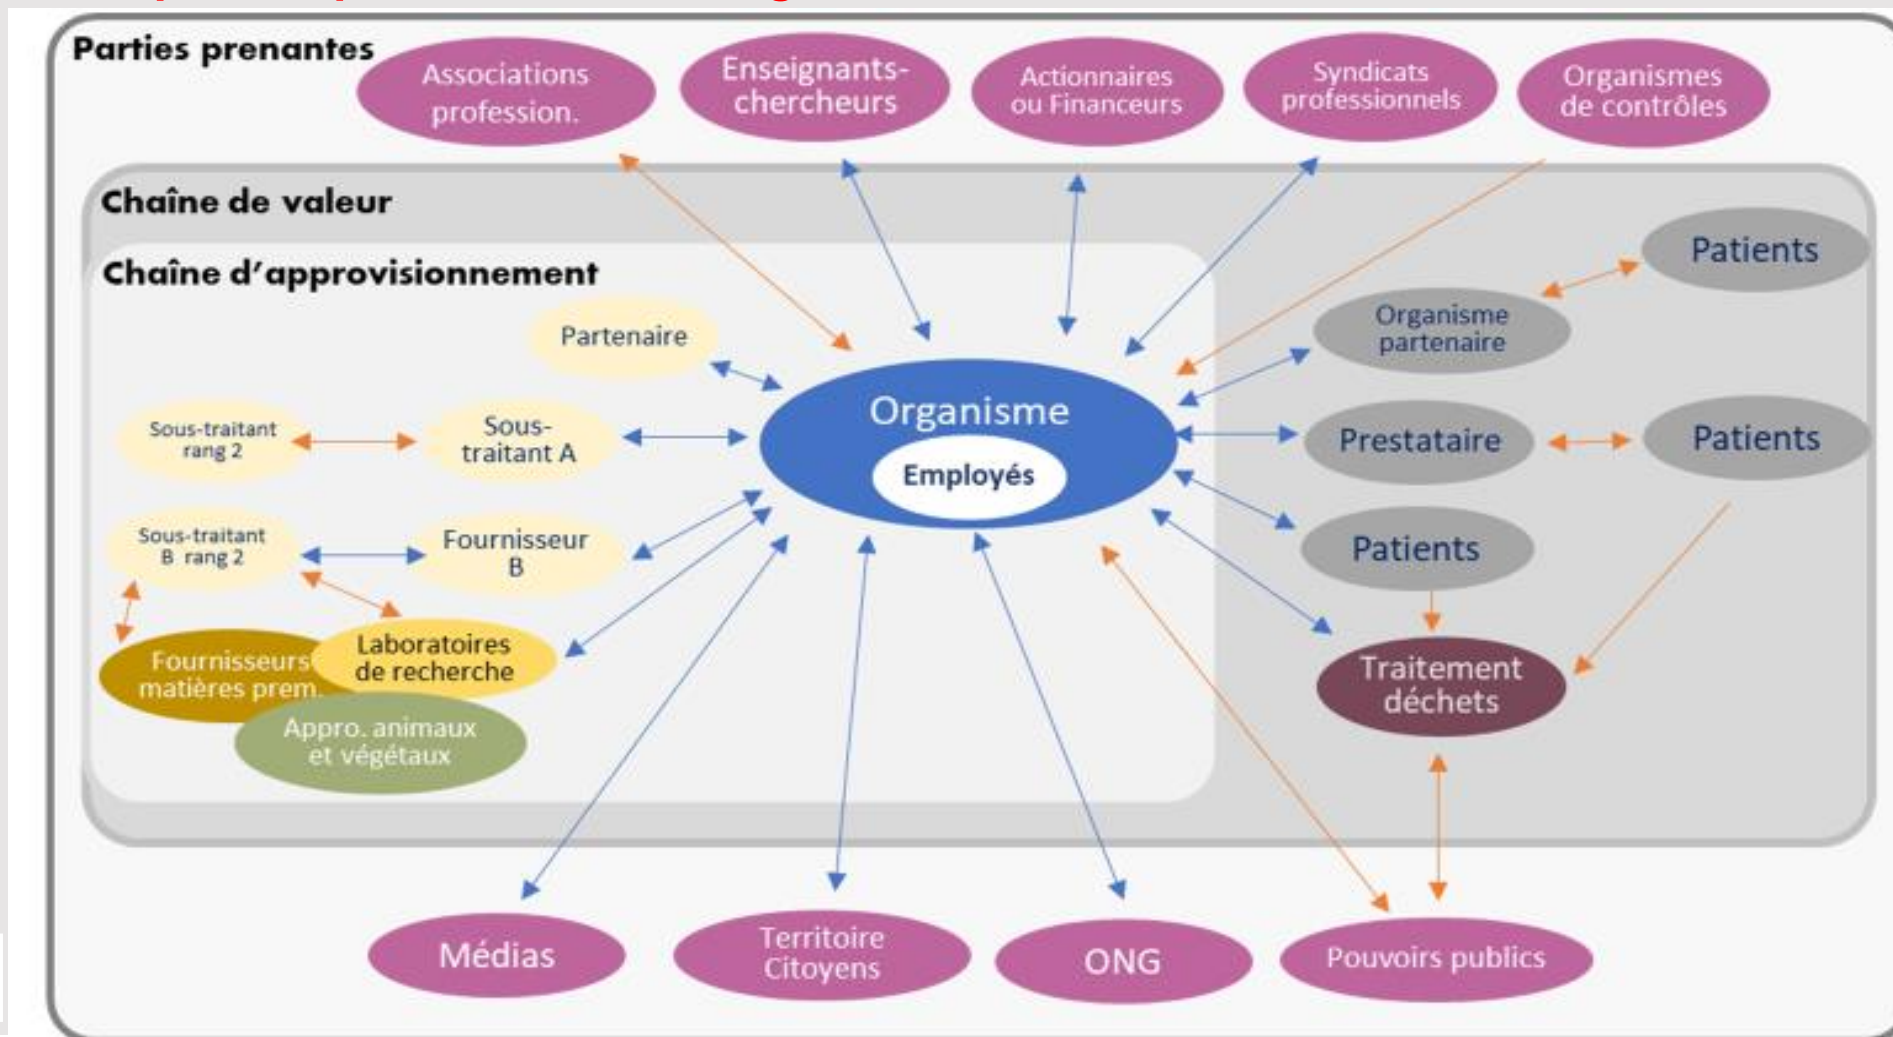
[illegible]

Parties prenantes

Associations profession.

Enseignants-chercheurs

Actionnaires ou Financeurs

Syndicats professionnels

Organismes de contrôles

Chaîne de valeur

Chaîne d'approvisionnement

Patients

Organisme partenaire

Partenaire

Sous-traitant rang 2

Sous-traitant A

Organisme

Employés

Prestataire

Patients

Sous-traitant B rang 2

Fournisseur B

Patients

Fournisseurs matières prem.

Laboratoires de recherche

Traitement déchets

Appro. animaux et végétaux

Médias

Territoire Citoyens

ONG

Pouvoirs publics